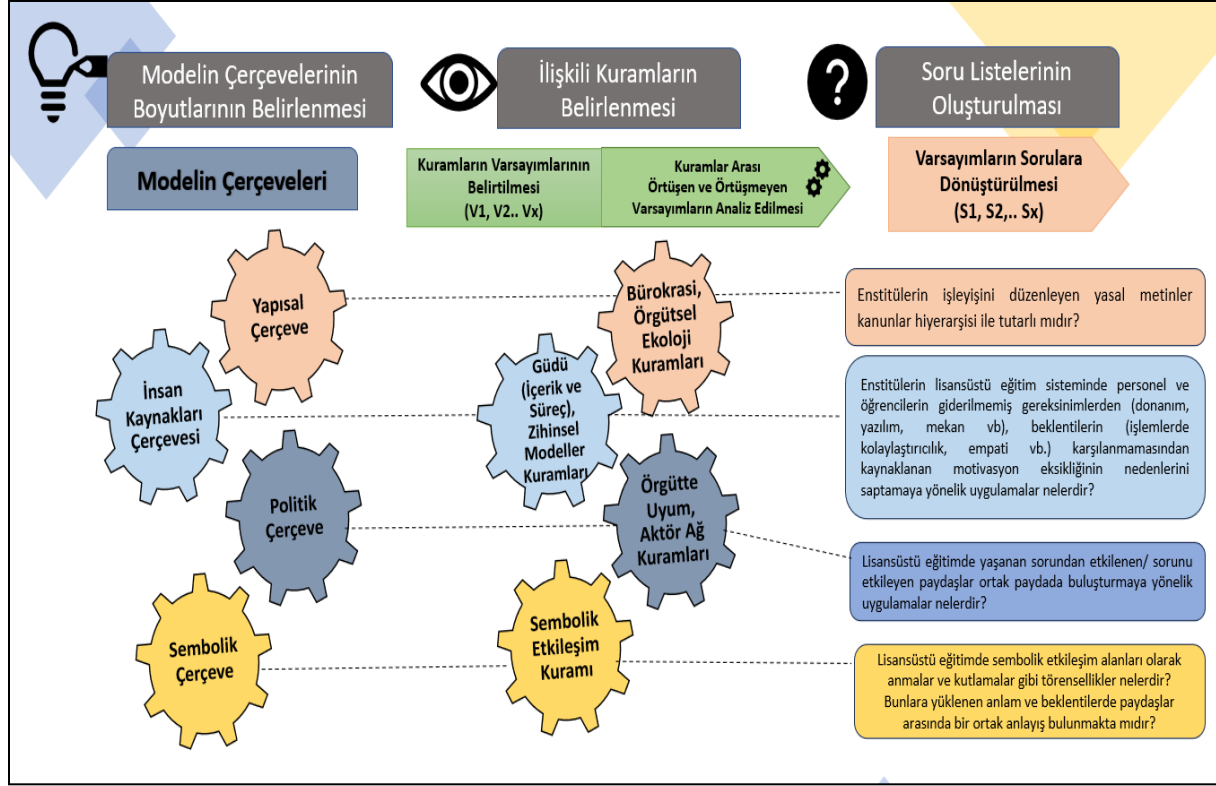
Modelin Çerçevelerinin Boyutlarının Belirlenmesi

İlişkili Kuramların Belirlenmesi

Soru Listelerinin Oluşturulması

Modelin Çerçeveleri

Kuramların Varsayımlarının Belirtilmesi (V1, V2.. Vx)

Kuramlar Arası Örtüşen ve Örtüşmeyen Varsayımların Analiz Edilmesi

Varsayımların Sorulara Dönüştürülmesi (S1, S2,.. Sx)

Yapısal Çerçeve

İnsan Kaynakları Çerçevesi

Politik Çerçeve

Sembolik Çerçeve

Bürokrasi, Örgütsel Ekoloji Kuramları

Güdü (İçerik ve Süreç), Zihinsel Modeller Kuramları

Örgütte Uyum, Aktör Ağ Kuramları

Sembolik Etkileşim Kuramı

Enstitülerin işleyişini düzenleyen yasal metinler kanunlar hiyerarşisi ile tutarlı mıdır?

Enstitülerin lisansüstü eğitim sisteminde personel ve öğrencilerin giderilmemiş gereksinimlerden (donanım, yazılım, mekan vb), beklentilerin (işlemlerde kolaylaştırıcılık, empati vb.) karşılanmamasından kaynaklanan motivasyon eksikliğinin nedenlerini saptamaya yönelik uygulamalar nelerdir?

Lisansüstü eğitimde yaşanan sorundan etkilenen/ sorunu etkileyen paydaşlar ortak paydada buluşturmaya yönelik uygulamalar nelerdir?

Lisansüstü eğitimde sembolik etkileşim alanları olarak anmalar ve kutlamalar gibi törensellikler nelerdir? Bunlara yüklenen anlam ve beklentilerde paydaşlar arasında bir ortak anlayış bulunmakta mıdır?